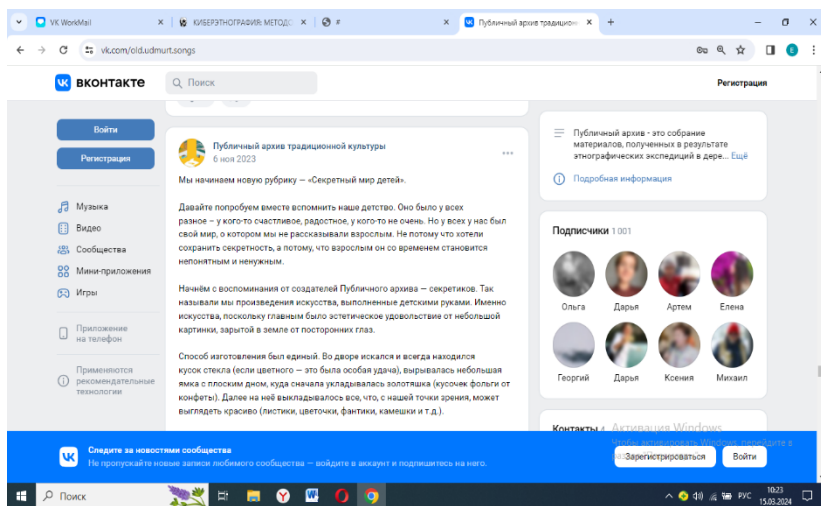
VK WorkMail | КИБЕРЭТНОГРАФИЯ: МЕТОДО | # | Публичный архив традицио

vk.com/old.udmurt.songs

ВКОНТАКТЕ Поиск Регистрация

Войти
Регистрация

Музыка
Видео
Сообщества
Мини-приложения
Игры

Приложение на телефон

Применяются рекомендательные технологии

Публичный архив традиционной культуры
6 ноя 2023

Мы начинаем новую рубрику — «Секретный мир детей».

Давайте попробуем вместе вспомнить наше детство. Оно было у всех разное – у кого-то счастливое, радостное, у кого-то не очень. Но у всех у нас был свой мир, о котором мы не рассказывали взрослым. Не потому что хотели сохранить секретность, а потому, что взрослым он со временем становится непонятным и ненужным.

Начнём с воспоминания от создателей Публичного архива — секретиков. Так называли мы произведения искусства, выполненные детскими руками. Именно искусства, поскольку главным было эстетическое удовольствие от небольшой картинки, зарытой в земле от посторонних глаз.

Способ изготовления был единый. Во дворе искался и всегда находился кусок стекла (если цветного — это была особая удача), вырывалась небольшая ямка с плоским дном, куда сначала укладывалась золотяшка (кусочек фольги от конфеты). Далее на неё выкладывалось все, что, с нашей точки зрения, может выглядеть красиво (листики, цветочки, фантики, камешки и т.д.).

Публичный архив - это собрание материалов, полученных в результате этнографических экспедиций в дере... Ещё

Подробная информация

Подписчики 1 001

Ольга Дарья Артем Елена
Георгий Дарья Ксения Михаил

Контакты

Активация Windows
Чтобы активировать Windows, перейдите в

Следите за новостями сообщества
Не пропускайте новые записи любимого сообщества — войдите в аккаунт и подпишитесь на него.

Зарегистрироваться Войти

Поиск

РУС 10:23 15.03.2024